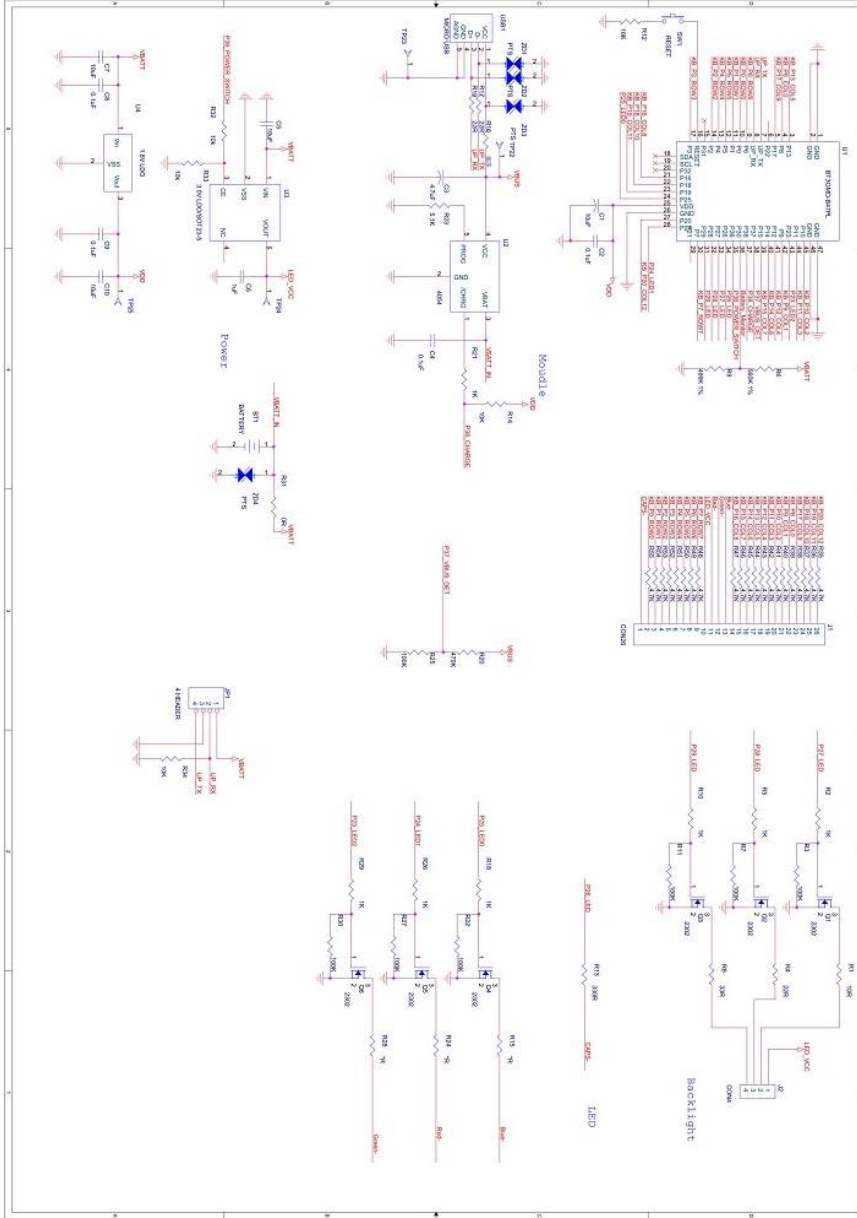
Power

1.8V LDO
U4
Vin
Vout
SS
C7 10uF
C8 0.1uF
C9 0.1uF
C10 10uF
VBAT
VDD
TP25

P39_POWER_SWITCH
R32 10K
R33 10K
C5 10uF
U3
3.0V LDO/XC6219
VIN
VOUT
CE
NC
VSS
C6 1uF
VBAT
LED_VCC
TP28

USB1
MICRO USB
VCC
D-
D+
ID
GND
AGND
TP22
TP19
TP23
ZD1
ZD2
ZD3
PTS
R17 22R
R18 22R
R19
R16
VBUS
UP_TX
UP_RX
C3 4.7uF
R20 5.1K
U2
4054
PROG
GND
VCC
/CHRG
BAT
C4 0.1uF
R21 1K
R14 10K
VBAT_IN
VDD
P36_CHARGE

Moudle

BT1
BATTERY
VBAT_IN
ZD4
PTS
R35 0R
VBAT

SW1
RESET
R12 10K
U1
BTXXMDxxxPL
GND
C1 10uF
C2 0.1uF
VDD
P34_LED1
KB_P33_COL12
R5 499K 1%
R6 560K 1%
VBAT

P37_VBAT_DET
R25 470K
R26 100K
VBUS

CON26
J1

JP1
4 HEADER
R34 10K
VBAT
UP_RX
UP_TX

P37_LED
R2 1K
R3 100K
Q1 2302
R1 10R
P38_LED
R9 1K
R7 100K
Q2 2302
R4 22R
P29_LED
R10 1K
R11 100K
Q3 2302
R8 33R
LED_VCC
J2
CON4

Backlight

P36_LED
R13 330R
CAPS

LED

P35_LED0
R18 1K
R22 100K
Q4 2302
R15 1K
Blue
P34_LED1
R26 1K
R27 100K
Q5 2302
R24 1K
Red
P33_LED2
R29 1K
R30 100K
Q6 2302
R28 1K
Green